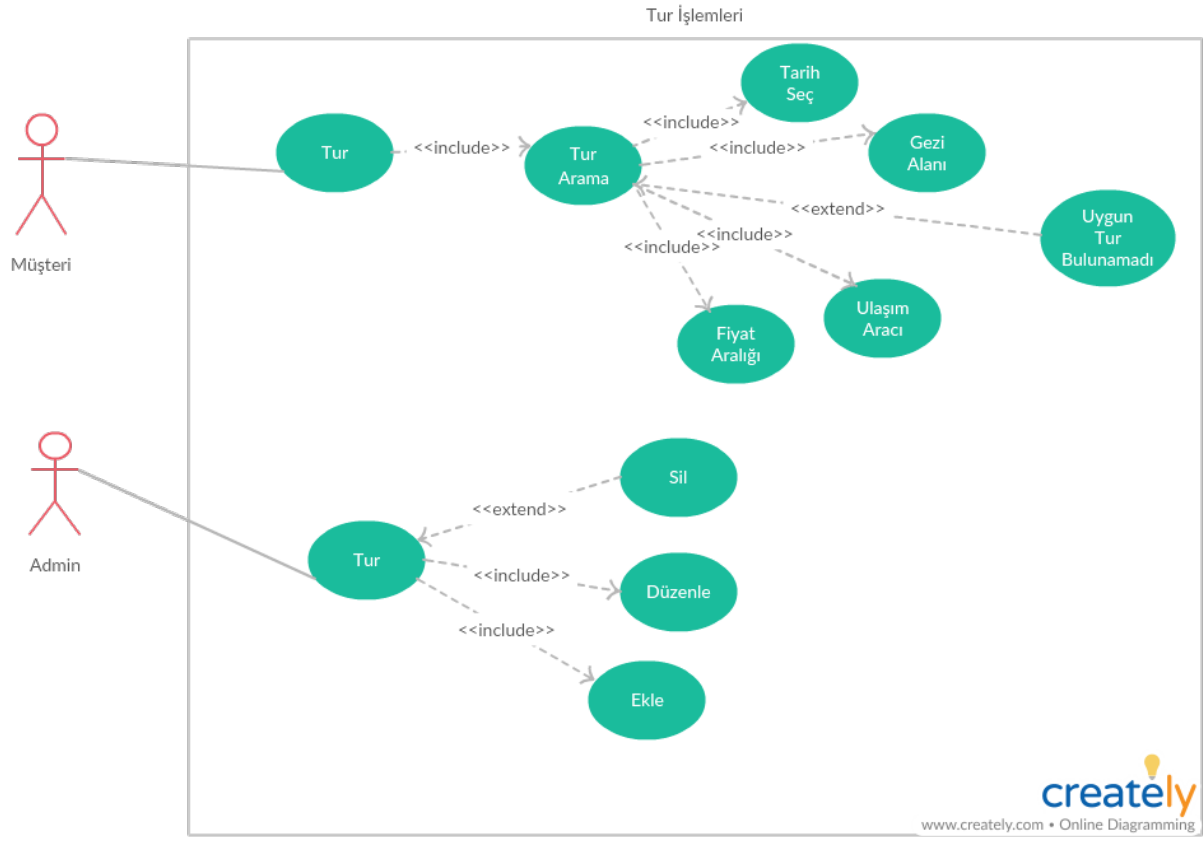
Tur İşlemleri

Müşteri

Tur

<<include>>

Tur Arama

<<include>>

Tarih Seç

<<include>>

Gezi Alanı

<<extend>>

Uygun Tur Bulunamadı

<<include>>

<<include>>

Fiyat Aralığı

Ulaşım Aracı

Admin

Tur

<<extend>>

Sil

<<include>>

Düzenle

<<include>>

Ekle

creately

www.creately.com • Online Diagramming